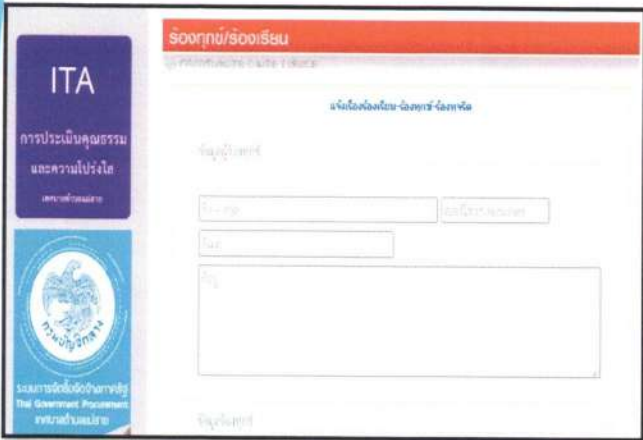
ITA

การประเมินคุณธรรม และความโปร่งใส

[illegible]

กรมบัญชีกลาง

ระบบการจัดซื้อจัดจ้างภาครัฐ
Thai Government Procurement
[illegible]

ร้องทุกข์/ร้องเรียน

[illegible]

แจ้งเรื่องร้องเรียน-ร้องทุกข์-ร้องขจัด

ข้อมูลผู้ร้องทุกข์

ชื่อ - สกุล

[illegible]

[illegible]

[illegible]

ข้อมูลร้องทุกข์